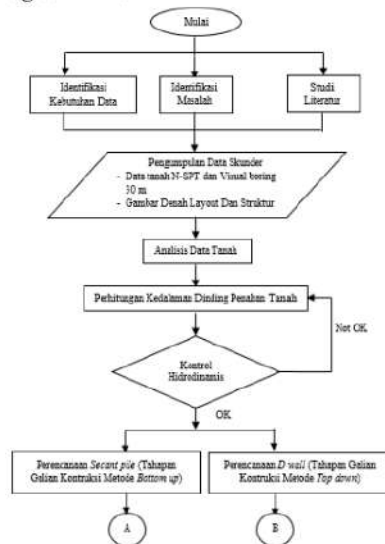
Mulai

Identifikasi Kebutuhan Data

Identifikasi Masalah

Studi Literatur

Pengumpulan Data Skunder
- Data tanah N-SPT dan Visual boring 30 m
- Gambar Denah Layout Dan Struktur

Analisis Data Tanah

Perhitungan Kedalaman Dinding Penahan Tanah

Kontrol Hidrodinamis

Not OK

OK

Perencanaan Secant pile (Tahapan Galian Kontruksi Metode Bottom up)

Perencanaan D wall (Tahapan Galian Kontruksi Metode Top down)

A

B